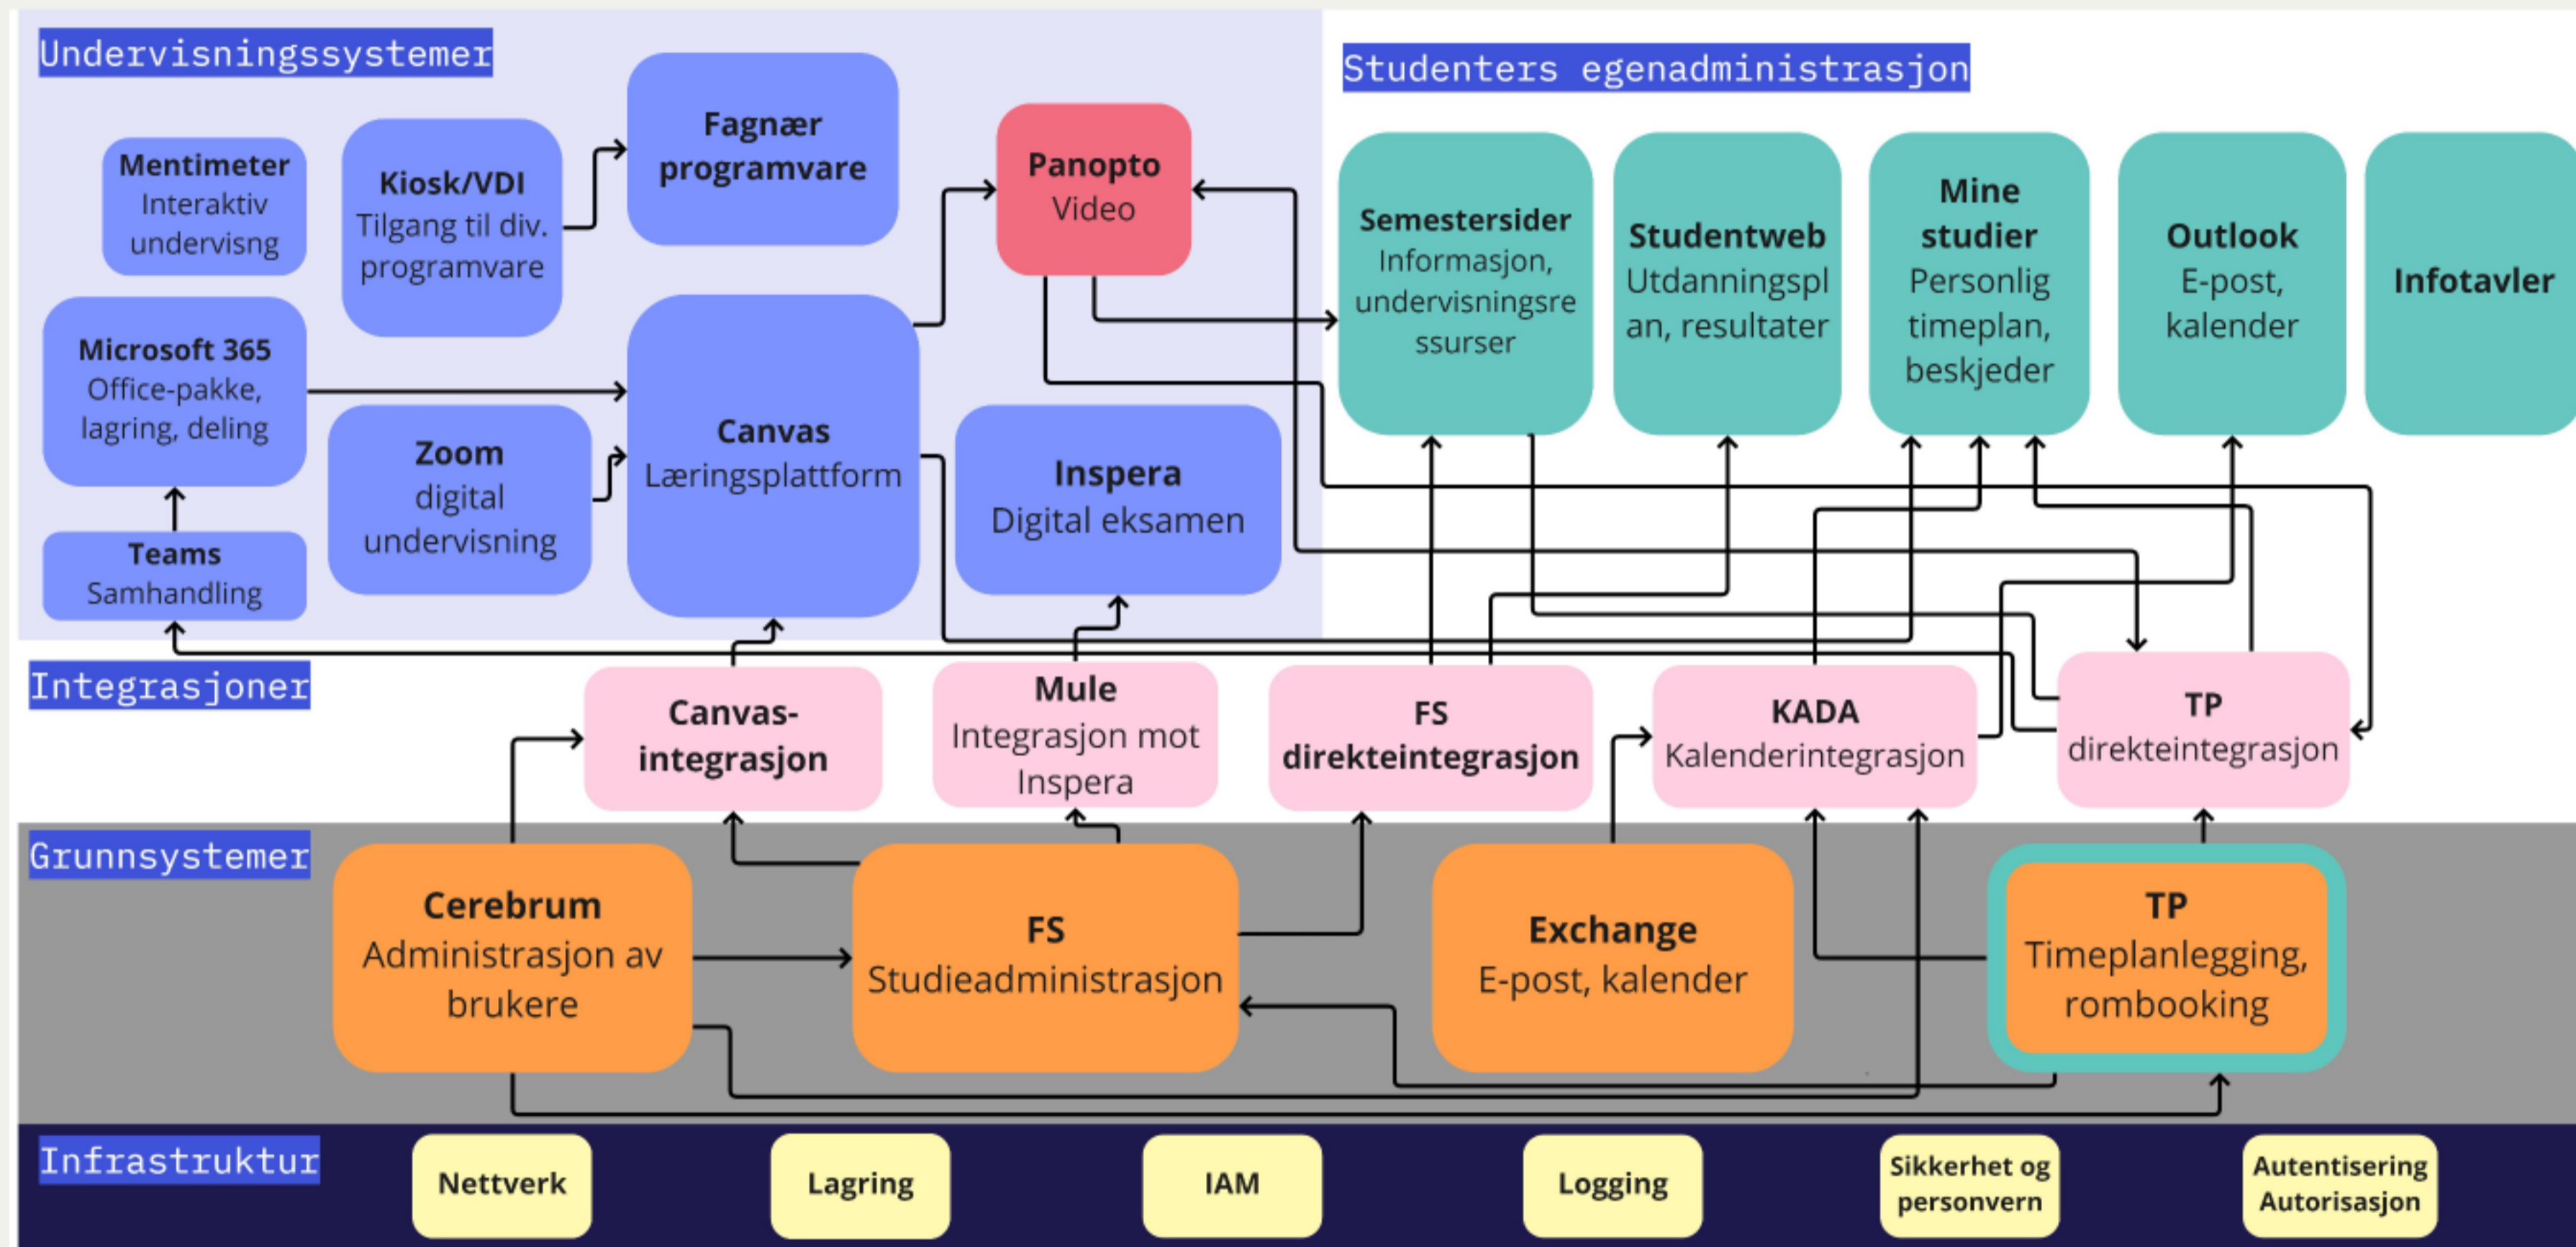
Undervisningssystemer

Mentimeter
Interaktiv undervisng

Kiosk/VDI
Tilgang til div. programvare

Fagnær programvare

Panopto
Video

Microsoft 365
Office-pakke, lagring, deling

Zoom
digital undervisning

Canvas
Læringsplattform

Inspera
Digital eksamen

Teams
Samhandling

Studenters egenadministrasjon

Semestersider
Informasjon, undervisningsressurser

Studentweb
Utdanningsplan, resultater

Mine studier
Personlig timeplan, beskjeder

Outlook
E-post, kalender

Infotavler

Integrasjoner

Canvas-integrasjon

Mule
Integrasjon mot Inspera

FS
direkteintegrasjon

KADA
Kalenderintegrasjon

TP
direkteintegrasjon

Grunnsystemer

Cerebrum
Administrasjon av brukere

FS
Studieadministrasjon

Exchange
E-post, kalender

TP
Timeplanlegging, rombooking

Infrastruktur

Nettverk

Lagring

IAM

Logging

Sikkerhet og personvern

Autentisering Autorisasjon